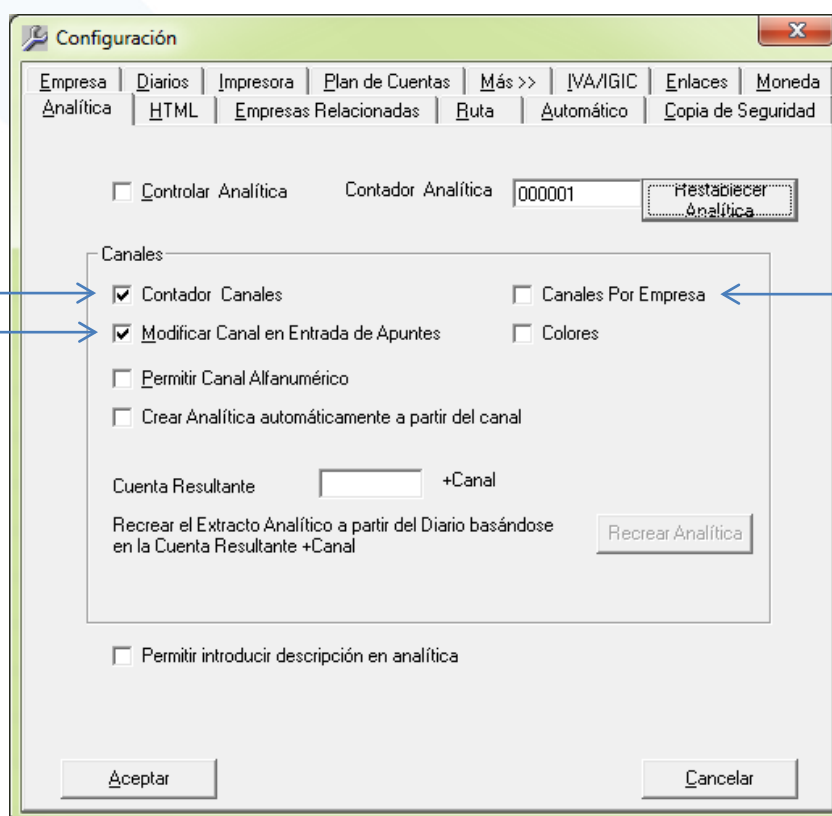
Configuración

Empresa | Diarios | Impresora | Plan de Cuentas | Más >> | IVA/IGIC | Enlaces | Moneda
Analítica | HTML | Empresas Relacionadas | Ruta | Automático | Copia de Seguridad

Controlar Analítica

Contador Analítica 000001

Restablecer Analítica

Canales

Contador Canales

Canales Por Empresa

Modificar Canal en Entrada de Apuntes

Colores

Permitir Canal Alfanumérico

Crear Analítica automáticamente a partir del canal

Cuenta Resultante +Canal

Recrear el Extracto Analítico a partir del Diario basándose en la Cuenta Resultante +Canal

Recrear Analítica

Permitir introducir descripción en analítica

Aceptar

Cancelar